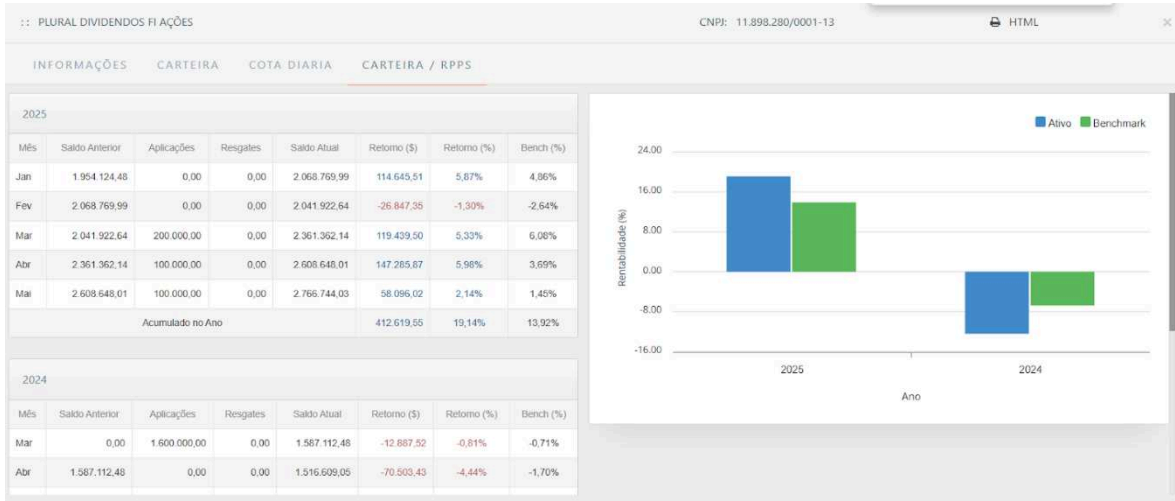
:: PLURAL DIVIDENDOS FI AÇÕES

CNPJ: 11.898.280/0001-13

HTML

INFORMAÇÕES CARTEIRA COTA DIARIA CARTEIRA / RPPS

2025

| Mês | Saldo Anterior | Aplicações | Resgates | Saldo Atual | Retorno ($) | Retorno (%) | Bench (%) |
|---|---|---|---|---|---|---|---|
| Jan | 1.954.124,48 | 0,00 | 0,00 | 2.068.769,99 | 114.645,51 | 5,87% | 4,86% |
| Fev | 2.068.769,99 | 0,00 | 0,00 | 2.041.922,64 | -26.847,35 | -1,30% | -2,64% |
| Mar | 2.041.922,64 | 200.000,00 | 0,00 | 2.361.362,14 | 119.439,50 | 5,33% | 6,08% |
| Abr | 2.361.362,14 | 100.000,00 | 0,00 | 2.608.648,01 | 147.285,87 | 5,98% | 3,69% |
| Mai | 2.608.648,01 | 100.000,00 | 0,00 | 2.766.744,03 | 58.096,02 | 2,14% | 1,45% |
| Acumulado no Ano | | | | | 412.619,55 | 19,14% | 13,92% |

2024

| Mês | Saldo Anterior | Aplicações | Resgates | Saldo Atual | Retorno ($) | Retorno (%) | Bench (%) |
|---|---|---|---|---|---|---|---|
| Mar | 0,00 | 1.600.000,00 | 0,00 | 1.587.112,48 | -12.887,52 | -0,81% | -0,71% |
| Abr | 1.587.112,48 | 0,00 | 0,00 | 1.516.609,05 | -70.503,43 | -4,44% | -1,70% |

Ativo Benchmark

24.00
16.00
8.00
0.00
-8.00
-16.00

Rentabilidade (%)

2025 2024

Ano